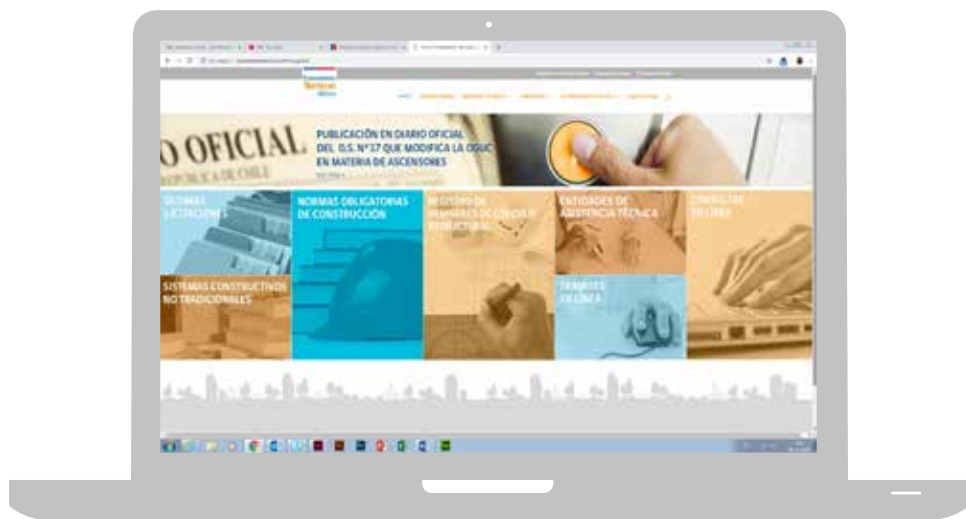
O OFICIAL
REPÚBLICA DE CHILE
PUBLICACIÓN EN DIARIO OFICIAL DEL D.S. Nº37 QUE MODIFICA LA OGUC EN MATERIA DE ASCENSORES

ÚLTIMAS LICITACIONES
NORMAS OBLIGATORIAS DE CONSTRUCCIÓN
REGISTRO DE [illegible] ESTRUCTURAL
ENTIDADES DE ASISTENCIA TÉCNICA
CONSULTAS EN LÍNEA
SISTEMAS CONSTRUCTIVOS NO TRADICIONALES
TRÁMITES EN LÍNEA